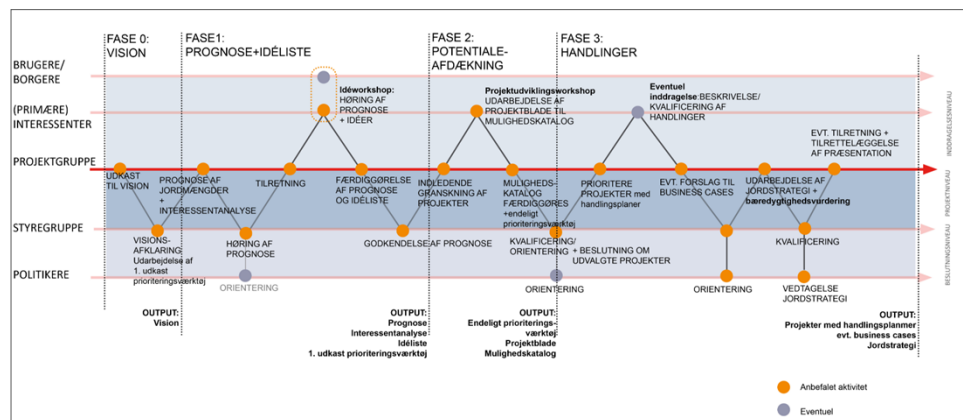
FASE 0: VISION

FASE1: PROGNOSE+IDÉLISTE

FASE 2: POTENTIALE-AFDÆKNING

FASE 3: HANDLINGER

BRUGERE/ BORGERE

(PRIMÆRE) INTERESSENTER

PROJEKTGRUPPE

STYREGRUPPE

POLITIKERE

INDDRAGELSESNIVEAU

PROJEKTNIVEAU

BESLUTNINGSNIVEAU

Idéworkshop: HØRING AF PROGNOSE + IDÉER

Projektudviklingsworkshop UDARBEJDELSE AF PROJEKTBLADE TIL MULIGHEDSKATALOG

Eventuel inddragelse: BESKRIVELSE/ KVALIFICERING AF HANDLINGER

UDKAST TIL VISION

PROGNOSE AF JORDMÆNGDER + INTERESSENTANALYSE

TILRETNING

FÆRDIGGØRELSE AF PROGNOSE OG IDÉLISTE

INDLEDENDE GRANSKNING AF PROJEKTER

MULIGHEDS-KATALOG FÆRDIGGØRES +endeligt prioriteringsværktøj

PRIORITERE PROJEKTER med handlingsplaner

EVT. FORSLAG TIL BUSINESS CASES

UDARBEJDELSE AF JORDSTRATEGI + bæredygtighedsvurdering

EVT. TILRETNING + TILRETTELÆGGELSE AF PRÆSENTATION

VISIONS-AFKLARING Udarbejdelse af 1. udkast prioriteringsværktøj

HØRING AF PROGNOSE

GODKENDELSE AF PROGNOSE

KVALIFICERING/ ORIENTERING

+ BESLUTNING OM UDVALGTE PROJEKTER

KVALIFICERING

ORIENTERING

ORIENTERING

ORIENTERING

VEDTAGELSE JORDSTRATEGI

OUTPUT: Vision

OUTPUT: Prognose Interessentanalyse Idéliste 1. udkast prioriteringsværktøj

OUTPUT: Endeligt prioriterings-værktøj Projektblade Mulighedskatalog

OUTPUT: Projekter med handlingsplaner evt. business cases Jordstrategi

Anbefalet aktivitet

Eventuel